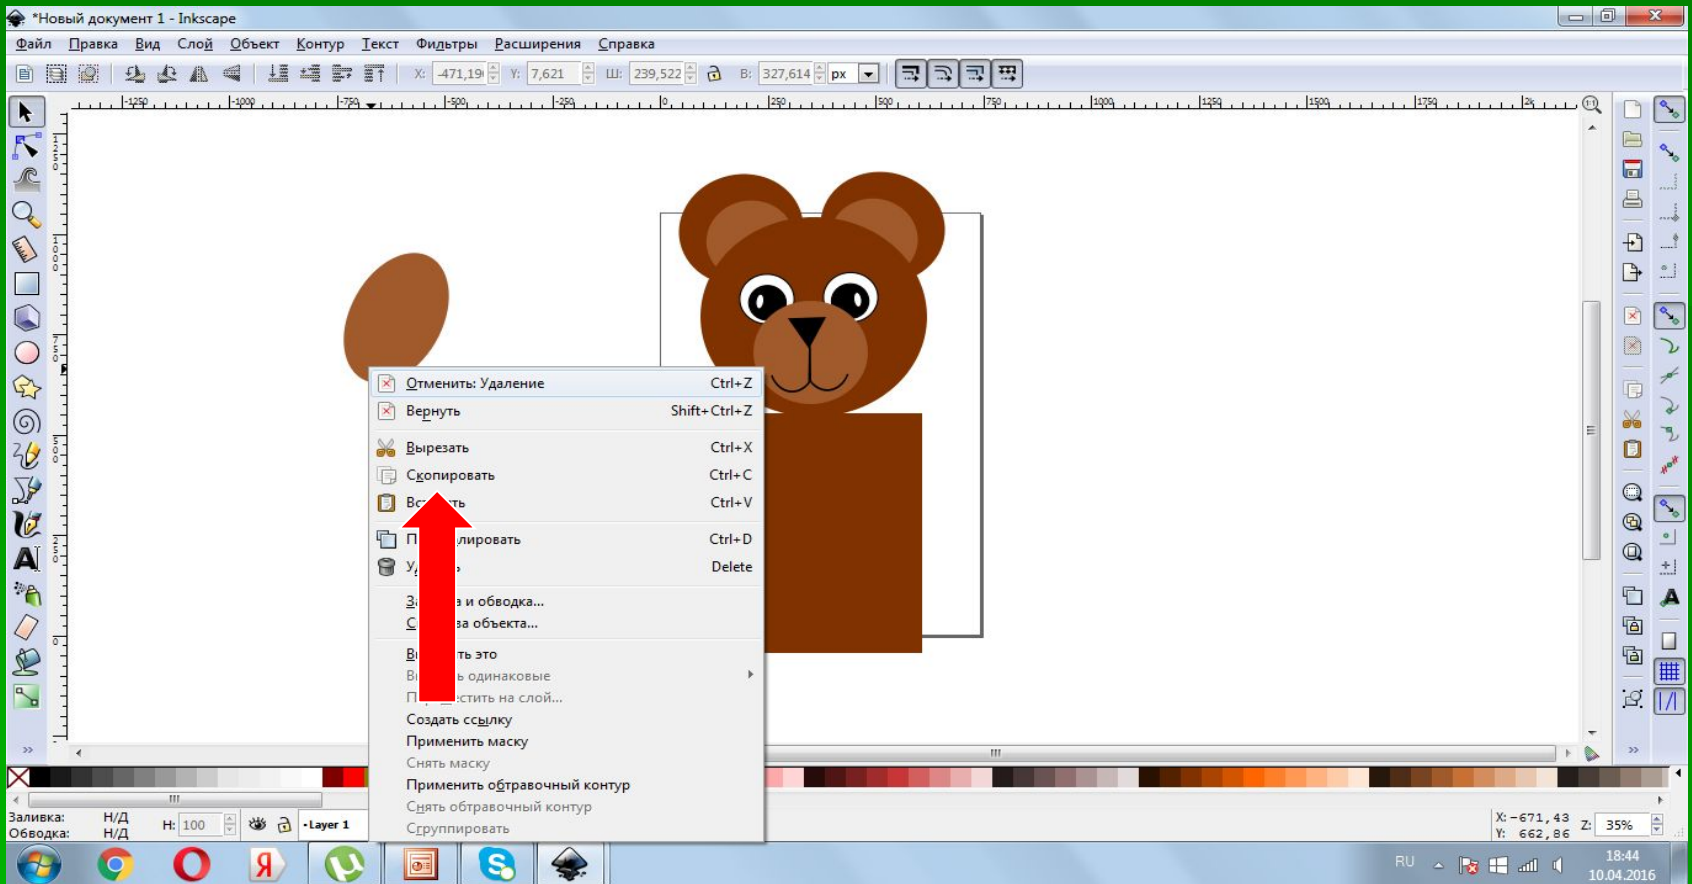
*Новый документ 1 - Inkscape

Файл Правка Вид Слой Объект Контур Текст Фильтры Расширения Справка

X: -471,19 Y: 7,621 Ш: 239,522 В: 327,614 px

Отменить: Удаление Ctrl+Z
Вернуть Shift+Ctrl+Z
Вырезать Ctrl+X
Скопировать Ctrl+C
Вс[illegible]ть Ctrl+V
П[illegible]лировать Ctrl+D
У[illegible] Delete
З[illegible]а и обводка...
С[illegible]а объекта...
В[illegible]ть это
В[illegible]ь одинаковые
П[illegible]стить на слой...
Создать ссылку
Применить маску
Снять маску
Применить обтравочный контур
Снять обтравочный контур
Сгруппировать

Заливка: Н/Д
Обводка: Н/Д
Н: 100
•Layer 1

X: -671,43
Y: 662,86
Z: 35%

RU
18:44
10.04.2016